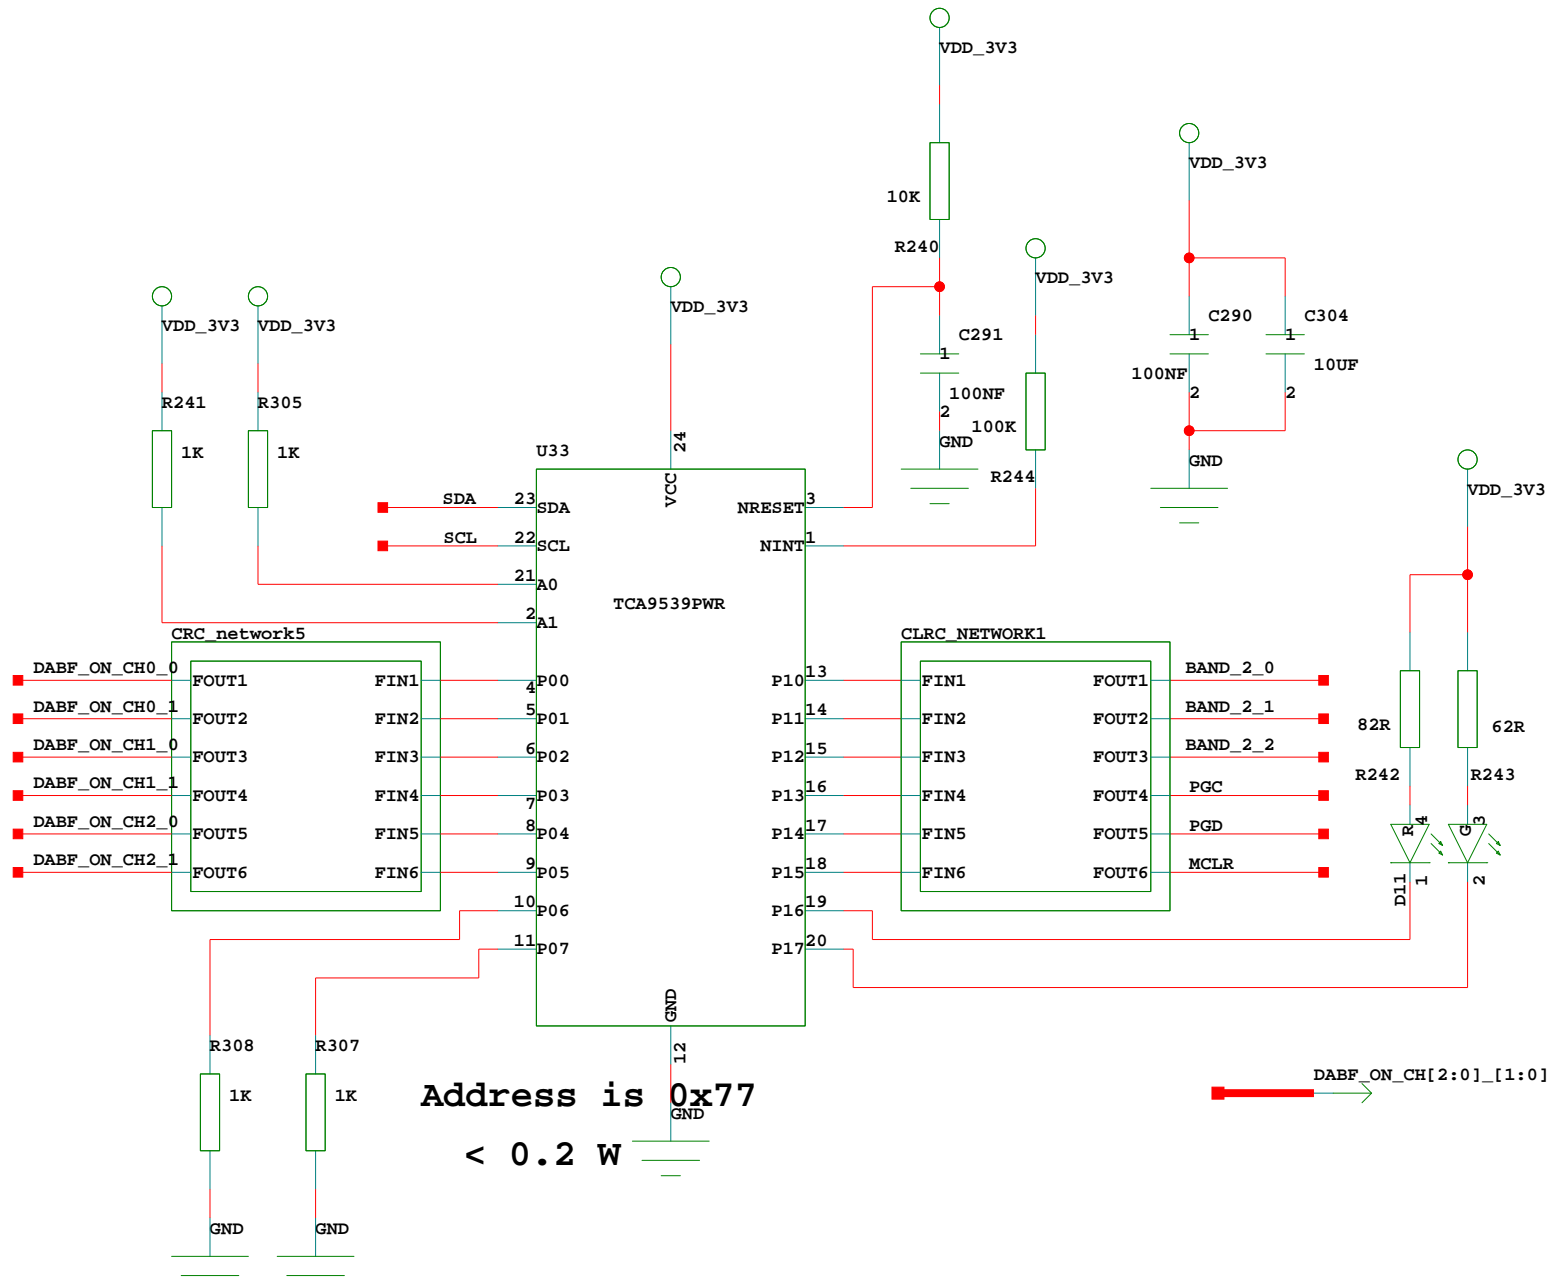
VDD_3V3
10K
R240
VDD_3V3
C290
C304
1
1
100NF
10UF
2
2
GND
VDD_3V3
C291
1
100NF
2
GND
100K
R244
VDD_3V3
VDD_3V3
VDD_3V3
VDD_3V3
R241
R305
1K
1K
U33
24
VCC
SDA 23 SDA
SCL 22 SCL
21 A0
2 A1
NRESET 3
NINT 1
TCA9539PWR
CRC_network5
DABF_ON_CH0_0 FOUT1 FIN1 4 P00
DABF_ON_CH0_1 FOUT2 FIN2 5 P01
DABF_ON_CH1_0 FOUT3 FIN3 6 P02
DABF_ON_CH1_1 FOUT4 FIN4 7 P03
DABF_ON_CH2_0 FOUT5 FIN5 8 P04
DABF_ON_CH2_1 FOUT6 FIN6 9 P05
10 P06
11 P07
CLRC_NETWORK1
P10 13 FIN1 FOUT1 BAND_2_0
P11 14 FIN2 FOUT2 BAND_2_1
P12 15 FIN3 FOUT3 BAND_2_2
P13 16 FIN4 FOUT4 PGC
P14 17 FIN5 FOUT5 PGD
P15 18 FIN6 FOUT6 MCLR
P16 19
P17 20
82R
R242
62R
R243
R 4
G 3
D11 1
2
GND
12
R308
R307
1K
1K
Address is 0x77
GND
< 0.2 W
GND
GND
DABF_ON_CH[2:0]_[1:0]